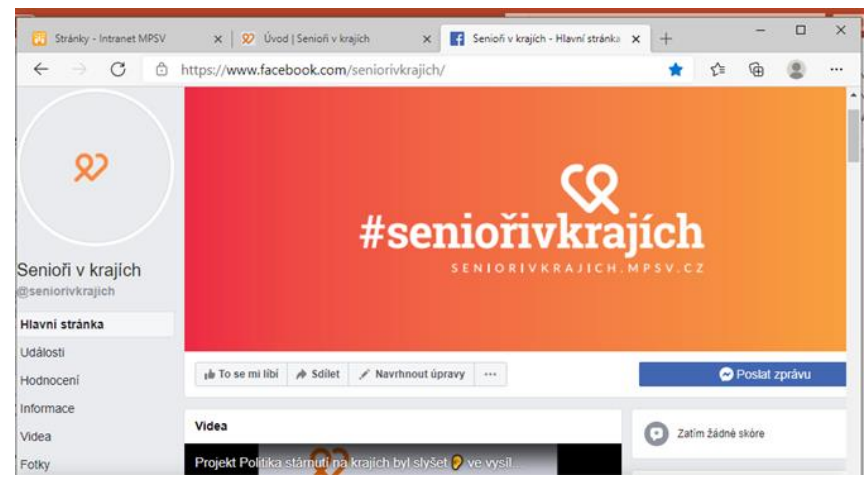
Stránky - Intranet MPSV ×
Úvod | Senioři v krajích ×
Senioři v krajích - Hlavní stránka ×
+

https://www.facebook.com/seniorivkrajich/

Senioři v krajích
@seniorivkrajich

Hlavní stránka
Události
Hodnocení
Informace
Videa
Fotky

#seniořivkrajích
SENIORIVKRAJICH.MPSV.CZ

To se mi líbí
Sdílet
Navrhnout úpravy
···
Poslat zprávu

Videa
Projekt Politika stárnutí na krajích byl slyšet ve vysíl...

Zatím žádné skóre